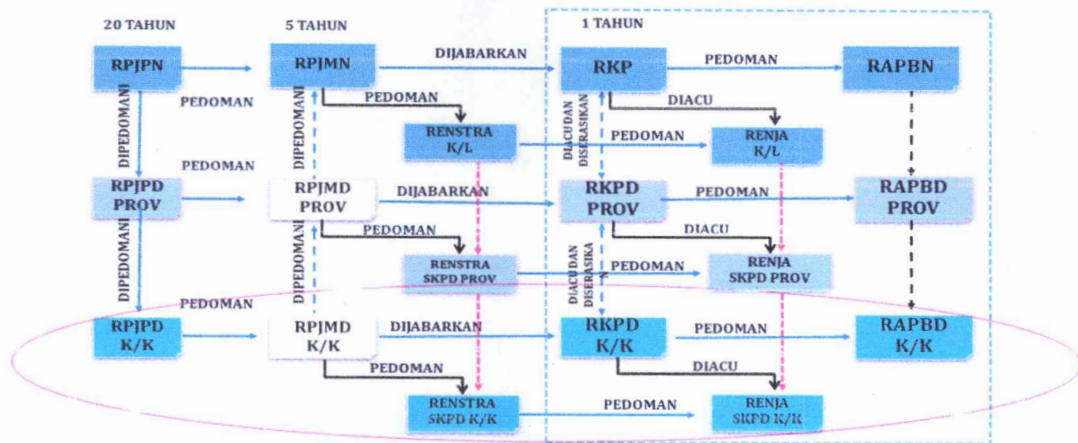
20 TAHUN

5 TAHUN

1 TAHUN

RPJPN

PEDOMAN

DIPEDOMANI

RPJMN

DIJABARKAN

DIPEDOMANI

PEDOMAN

RENSTRA K/L

RKP

PEDOMAN

RAPBN

DIACU

DIACU DAN DISERASIKAN

PEDOMAN

RENJA K/L

PEDOMAN

RPJPD PROV

RPJMD PROV

DIJABARKAN

RKPD PROV

PEDOMAN

RAPBD PROV

DIPEDOMANI

PEDOMAN

DIACU

DIPEDOMANI

RENSTRA SKPD PROV

PEDOMAN

DIACU DAN DISERASIKAN

RENJA SKPD PROV

PEDOMAN

RPJPD K/K

RPJMD K/K

DIJABARKAN

RKPD K/K

PEDOMAN

RAPBD K/K

PEDOMAN

DIACU

RENSTRA SKPD K/K

PEDOMAN

RENJA SKPD K/K